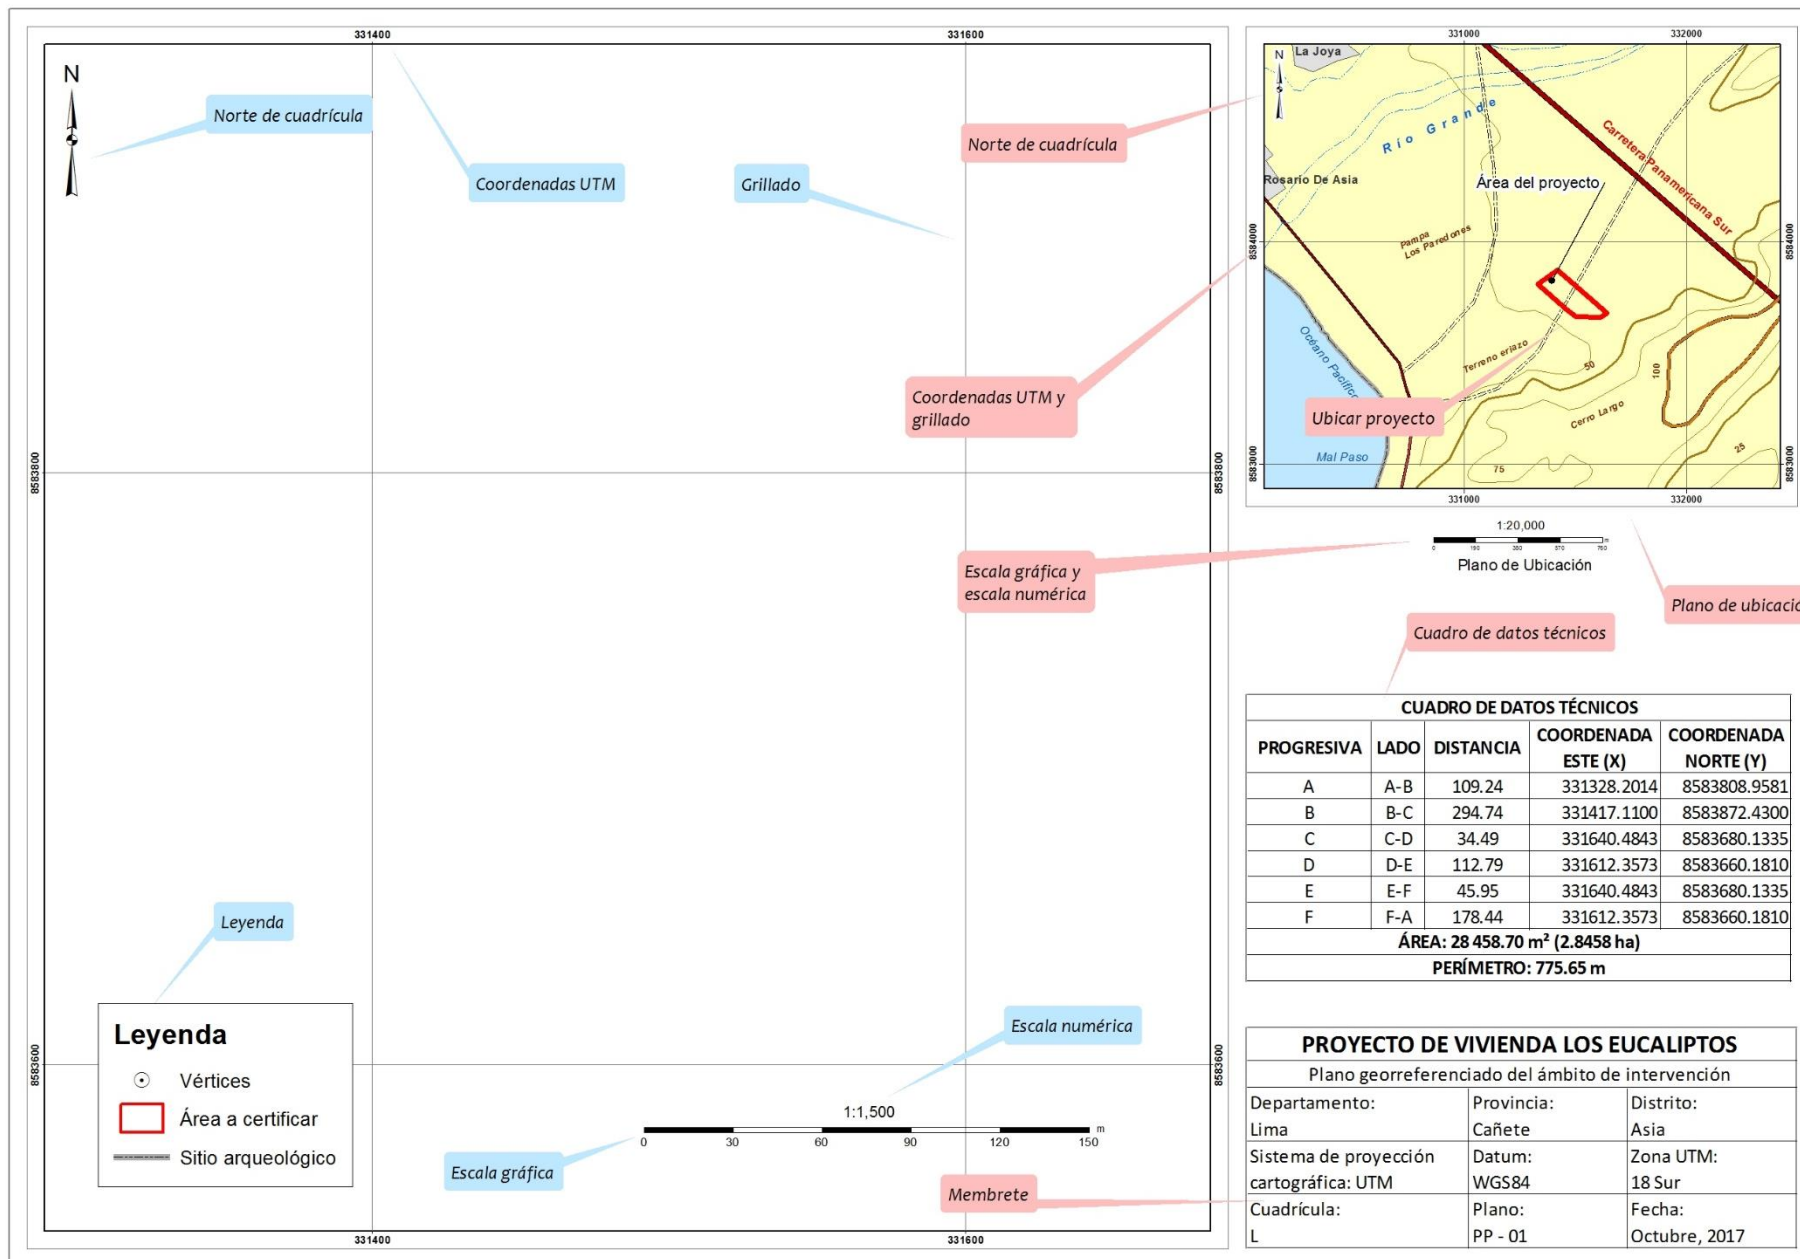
331400 331600

N

Norte de cuadrícula

Coordenadas UTM

Grillado

Norte de cuadrícula

Coordenadas UTM y grillado

8583800 8583800

Leyenda

Leyenda
Vértices
Área a certificar
Sitio arqueológico

Escala numérica

1:1,500

0 30 60 90 120 150 m

Escala gráfica

Membrete

8583600 8583600

331400 331600

331000 332000

N La Joya

Río Grande

Rosario De Asia

Área del proyecto

Carretera Panamericana Sur

Pampa Los Paredones

8584000 8584000

Océano Pacífico

Terreno eriazo

50

100

Ubicar proyecto

Cerro Largo

Mal Paso

75

25

8583000 8583000

331000 332000

1:20,000

Plano de Ubicación

Escala gráfica y escala numérica

Plano de ubicaci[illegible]

Cuadro de datos técnicos

| CUADRO DE DATOS TÉCNICOS | | | | |
|---|---|---|---|---|
| PROGRESIVA | LADO | DISTANCIA | COORDENADA ESTE (X) | COORDENADA NORTE (Y) |
| A | A-B | 109.24 | 331328.2014 | 8583808.9581 |
| B | B-C | 294.74 | 331417.1100 | 8583872.4300 |
| C | C-D | 34.49 | 331640.4843 | 8583680.1335 |
| D | D-E | 112.79 | 331612.3573 | 8583660.1810 |
| E | E-F | 45.95 | 331640.4843 | 8583680.1335 |
| F | F-A | 178.44 | 331612.3573 | 8583660.1810 |
| ÁREA: 28 458.70 m² (2.8458 ha) | | | | |
| PERÍMETRO: 775.65 m | | | | |

PROYECTO DE VIVIENDA LOS EUCALIPTOS
Plano georreferenciado del ámbito de intervención

| Departamento: Lima | Provincia: Cañete | Distrito: Asia |
|---|---|---|
| Sistema de proyección cartográfica: UTM | Datum: WGS84 | Zona UTM: 18 Sur |
| Cuadrícula: L | Plano: PP - 01 | Fecha: Octubre, 2017 |